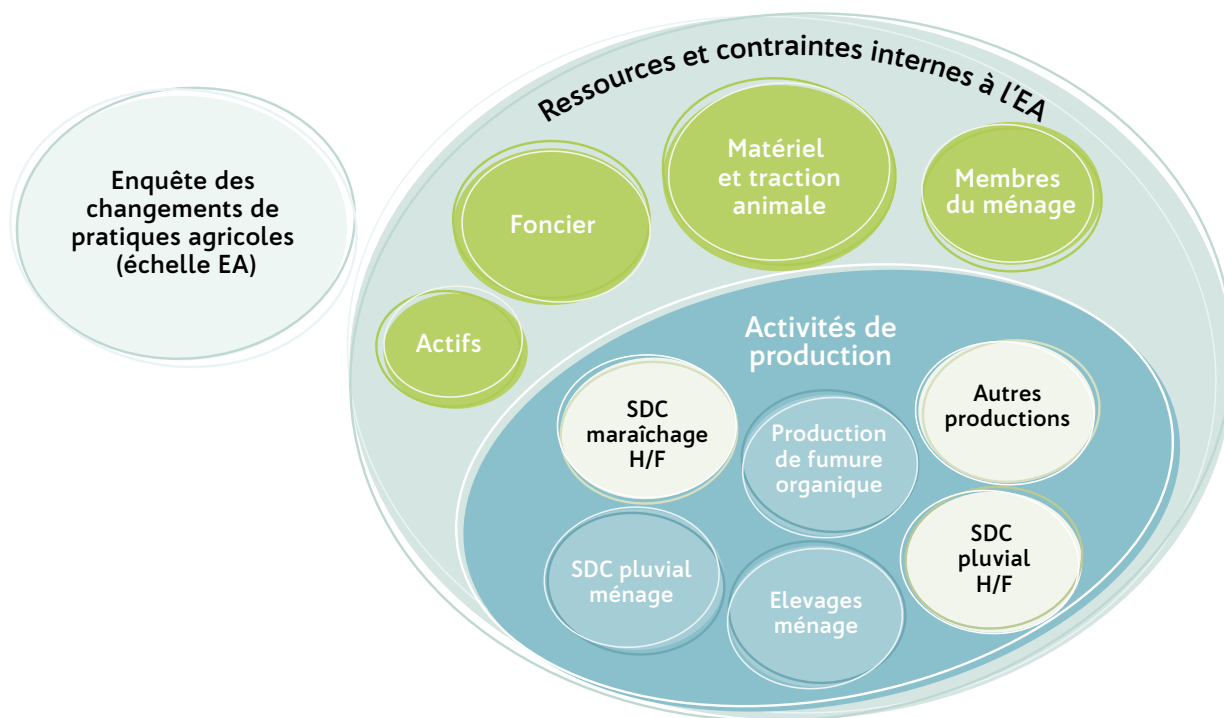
Enquête des changements de pratiques agricoles (échelle EA)

Ressources et contraintes internes à l'EA

Foncier

Matériel et traction animale

Membres du ménage

Actifs

Activités de production

SDC maraîchage H/F

Production de fumure organique

Autres productions

SDC pluvial ménage

Elevages ménage

SDC pluvial H/F